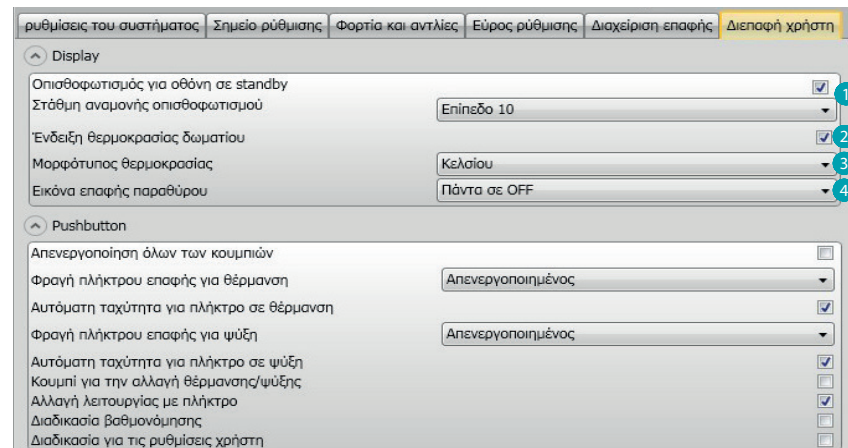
ρυθμίσεις του συστήματος | Σημείο ρύθμισης | Φορτία και αντλίες | Εύρος ρύθμισης | Διαχείριση επαφής | Διεπαφή χρήστη

Display

Οπισθοφωτισμός για οθόνη σε standby
Στάθμη αναμονής οπισθοφωτισμού | Επίπεδο 10
1
Ένδειξη θερμοκρασίας δωματίου
2
Μορφότυπος θερμοκρασίας | Κελσίου
3
Εικόνα επαφής παραθύρου | Πάντα σε OFF
4

Pushbutton

Απενεργοποίηση όλων των κουμπιών
Φραγή πλήκτρου επαφής για θέρμανση | Απενεργοποιημένος
Αυτόματη ταχύτητα για πλήκτρο σε θέρμανση
Φραγή πλήκτρου επαφής για ψύξη | Απενεργοποιημένος
Αυτόματη ταχύτητα για πλήκτρο σε ψύξη
Κουμπί για την αλλαγή θέρμανσης/ψύξης
Αλλαγή λειτουργίας με πλήκτρο
Διαδικασία βαθμονόμησης
Διαδικασία για τις ρυθμίσεις χρήστη